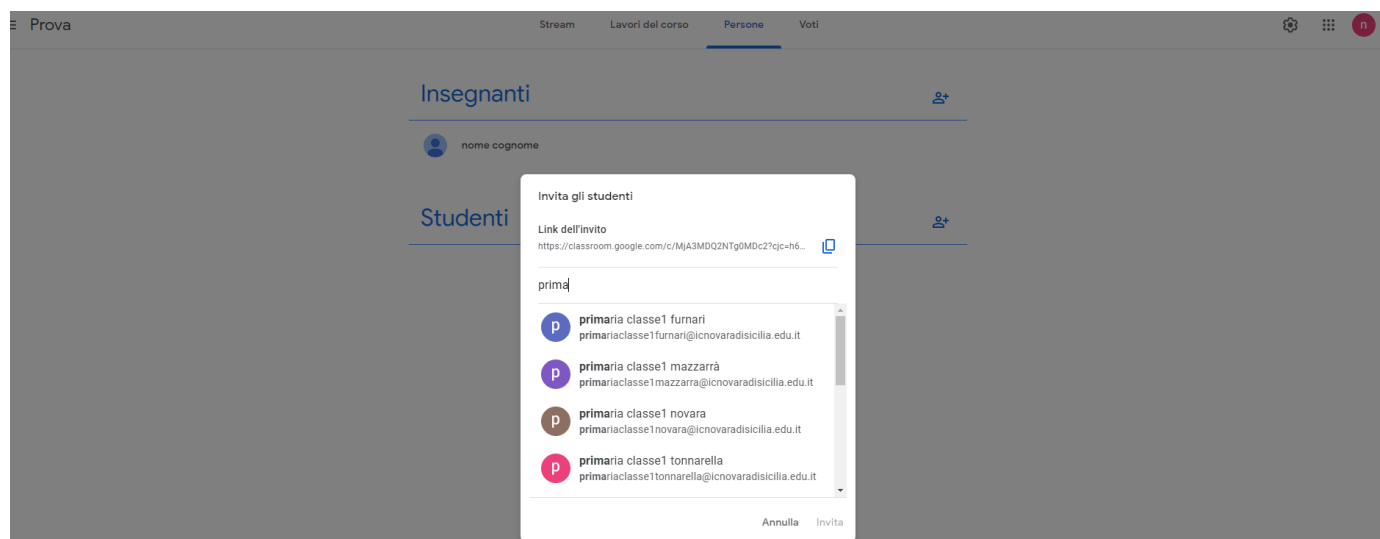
Prova

Stream Lavori del corso Persone Voti

n

Insegnanti

nome cognome

Studenti

Invita gli studenti

Link dell'invito
https://classroom.google.com/c/MjA3MDQ2NTg0MDc2?cjc=h6...

prima

p primaria classe1 furnari
primariaclasse1furnari@icnovaradisicilia.edu.it

p primaria classe1 mazzarrà
primariaclasse1mazzarra@icnovaradisicilia.edu.it

p primaria classe1 novara
primariaclasse1novara@icnovaradisicilia.edu.it

p primaria classe1 tonnarella
primariaclasse1tonnarella@icnovaradisicilia.edu.it

Annulla Invita